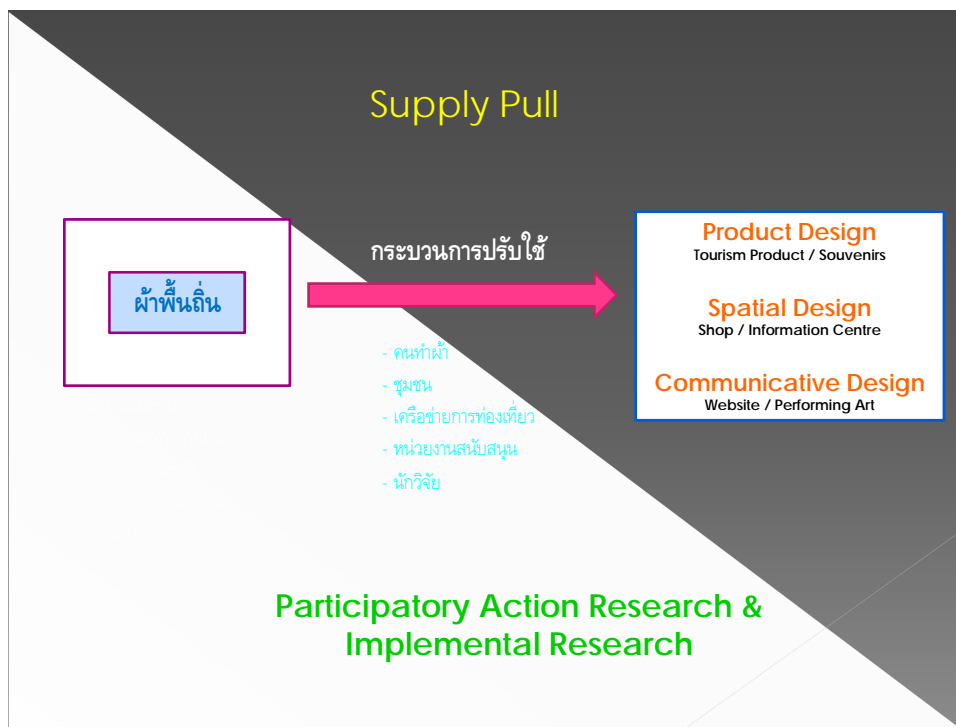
Supply Pull

ผ้าพื้นถิ่น

กระบวนการปรับใช้

- คนทำผ้า
- ชุมชน
- เครือข่ายการท่องเที่ยว
- หน่วยงานสนับสนุน
- นักวิจัย

Product Design
Tourism Product / Souvenirs

Spatial Design
Shop / Information Centre

Communicative Design
Website / Performing Art

Participatory Action Research & Implemental Research